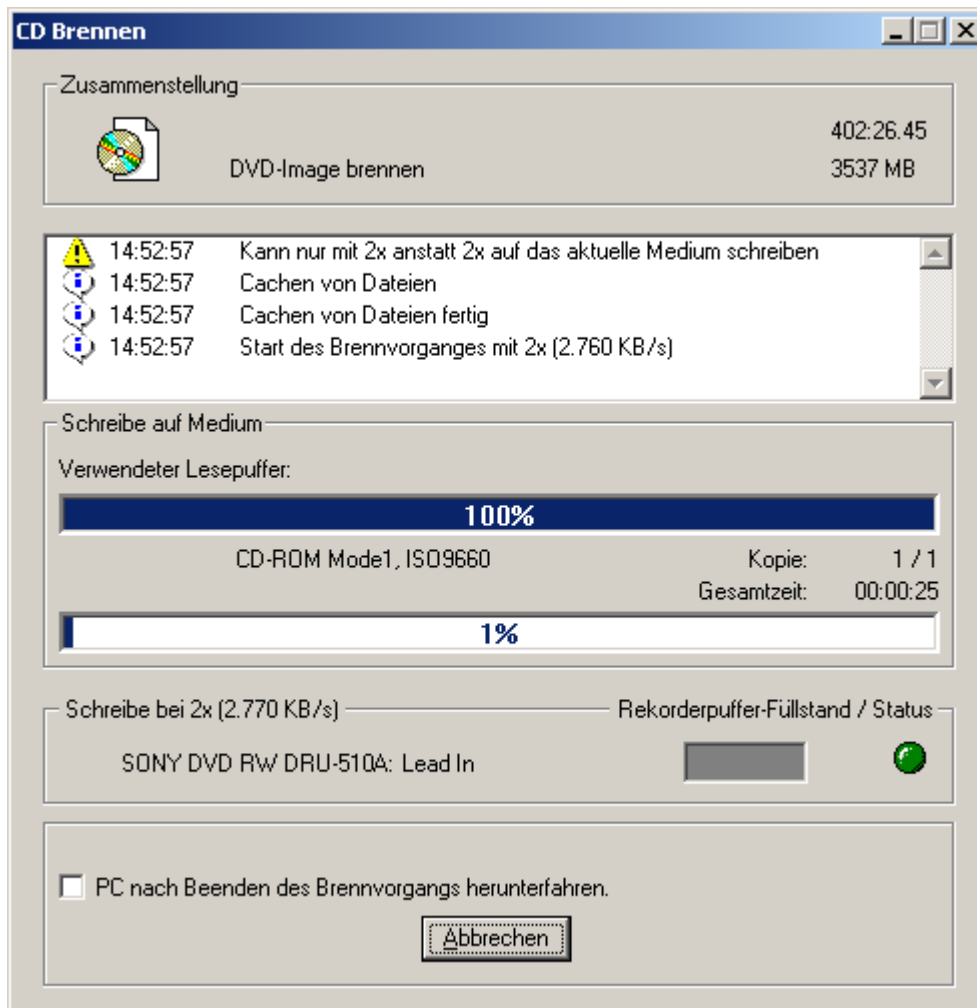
CD Brennen

Zusammenstellung

402:26.45

DVD-Image brennen

3537 MB

14:52:57 Kann nur mit 2x anstatt 2x auf das aktuelle Medium schreiben
14:52:57 Cachen von Dateien
14:52:57 Cachen von Dateien fertig
14:52:57 Start des Brennvorganges mit 2x (2.760 KB/s)

Schreibe auf Medium

Verwendeter Lesepuffer:

100%

CD-ROM Mode1, ISO9660

Kopie: 1 / 1

Gesamtzeit: 00:00:25

1%

Schreibe bei 2x (2.770 KB/s)

Rekorderpuffer-Füllstand / Status

SONY DVD RW DRU-510A: Lead In

PC nach Beenden des Brennvorgangs herunterfahren.

Abbrechen